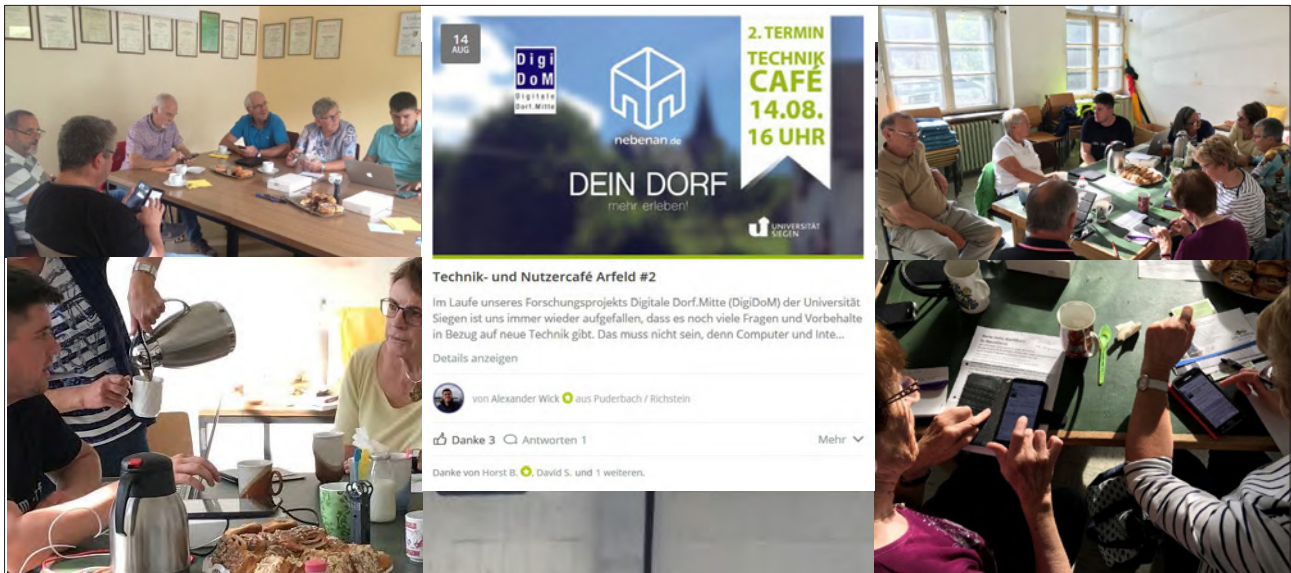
14
AUG

DigiDoM
Digitale
Dorf.Mitte

nebenan.de

DEIN DORF
mehr erleben!

2. TERMIN
TECHNIK
CAFÉ
14.08.
16 UHR

UNIVERSITÄT
SIEGEN

Technik- und Nutzercafé Arfeld #2

Im Laufe unseres Forschungsprojekts Digitale Dorf.Mitte (DigiDoM) der Universität Siegen ist uns immer wieder aufgefallen, dass es noch viele Fragen und Vorbehalte in Bezug auf neue Technik gibt. Das muss nicht sein, denn Computer und Inte...

Details anzeigen

von Alexander Wick aus Puderbach / Richstein

Danke 3 Antworten 1 Mehr

Danke von Horst B., David S. und 1 weiteren.